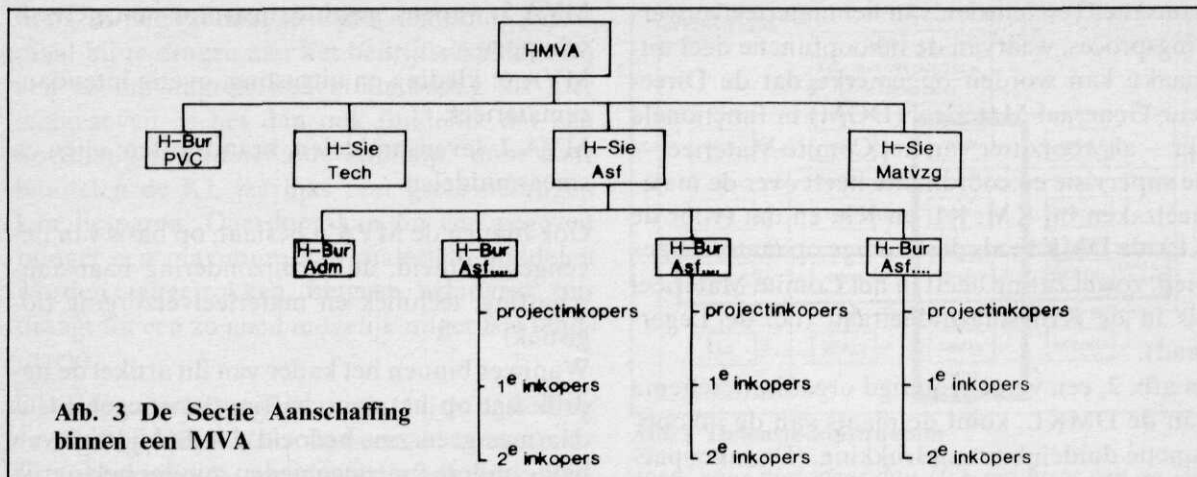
HMVA

H-Bur PVC

H-Sie Tech

H-Sie Asf

H-Sie Matvzg

H-Bur Adm

H-Bur Asf....

H-Bur Asf....

H-Bur Asf....

projectinkopers

projectinkopers

projectinkopers

1$^e$ inkopers

1$^e$ inkopers

1$^e$ inkopers

2$^e$ inkopers

2$^e$ inkopers

2$^e$ inkopers

Afb. 3 De Sectie Aanschaffing binnen een MVA